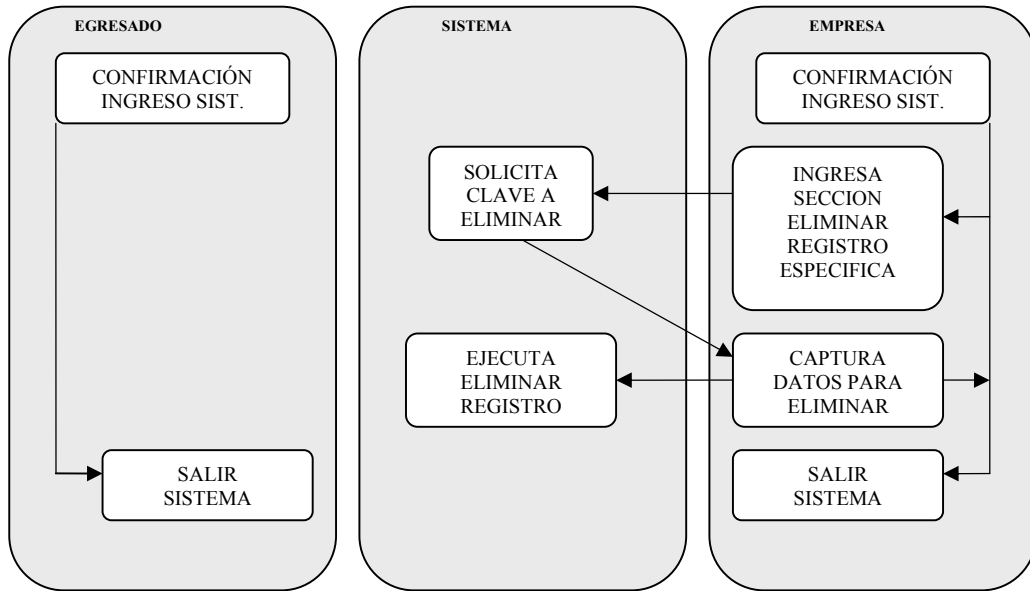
EGRESADO

CONFIRMACIÓN INGRESO SIST.

SALIR SISTEMA

SISTEMA

SOLICITA CLAVE A ELIMINAR

EJECUTA ELIMINAR REGISTRO

EMPRESA

CONFIRMACIÓN INGRESO SIST.

INGRESA SECCION ELIMINAR REGISTRO ESPECIFICA

CAPTURA DATOS PARA ELIMINAR

SALIR SISTEMA